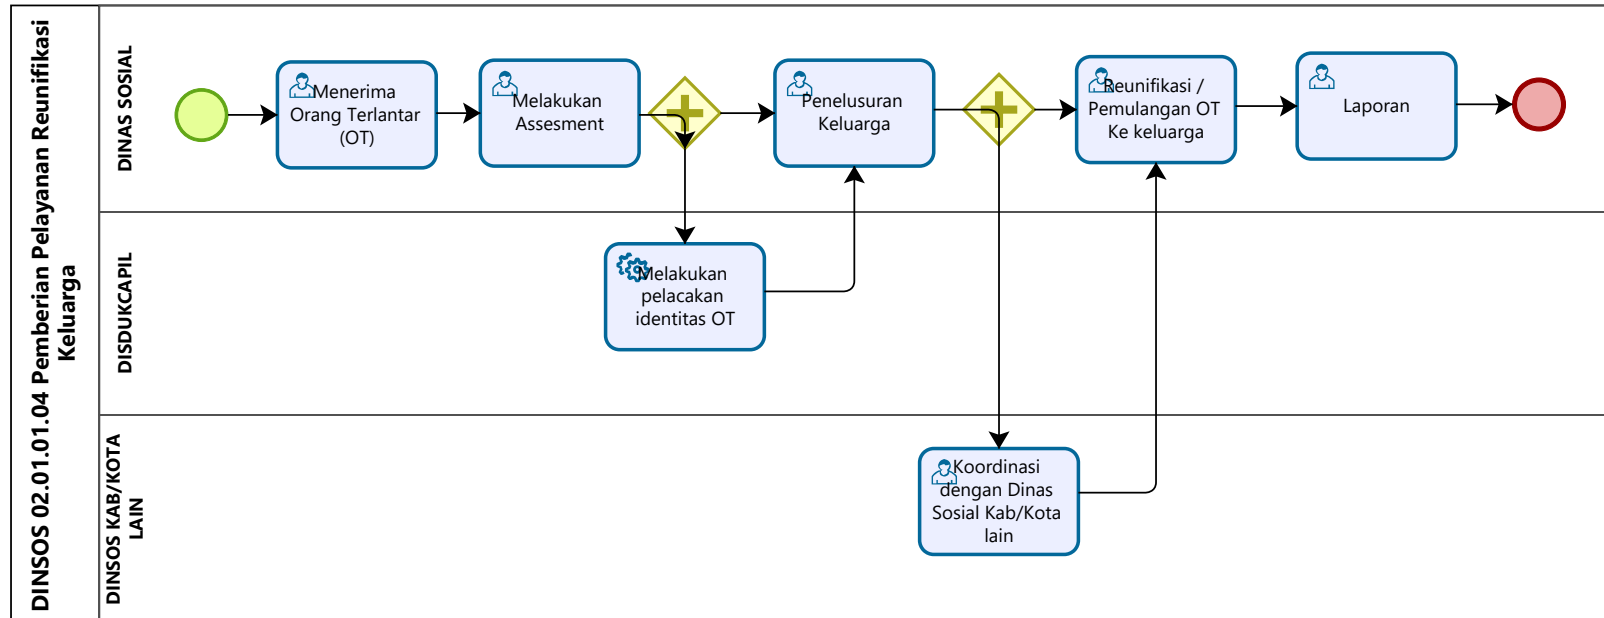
DINSOS 02.01.01.04 Pemberian Pelayanan Reunifikasi Keluarga

DINAS SOSIAL

Menerima Orang Terlantar (OT)

Melakukan Assesment

Penelusuran Keluarga

Reunifikasi / Pemulangan OT Ke keluarga

Laporan

DISDUKCAPIL

Melakukan pelacakan identitas OT

DINSOS KAB/KOTA LAIN

Koordinasi dengan Dinas Sosial Kab/Kota lain